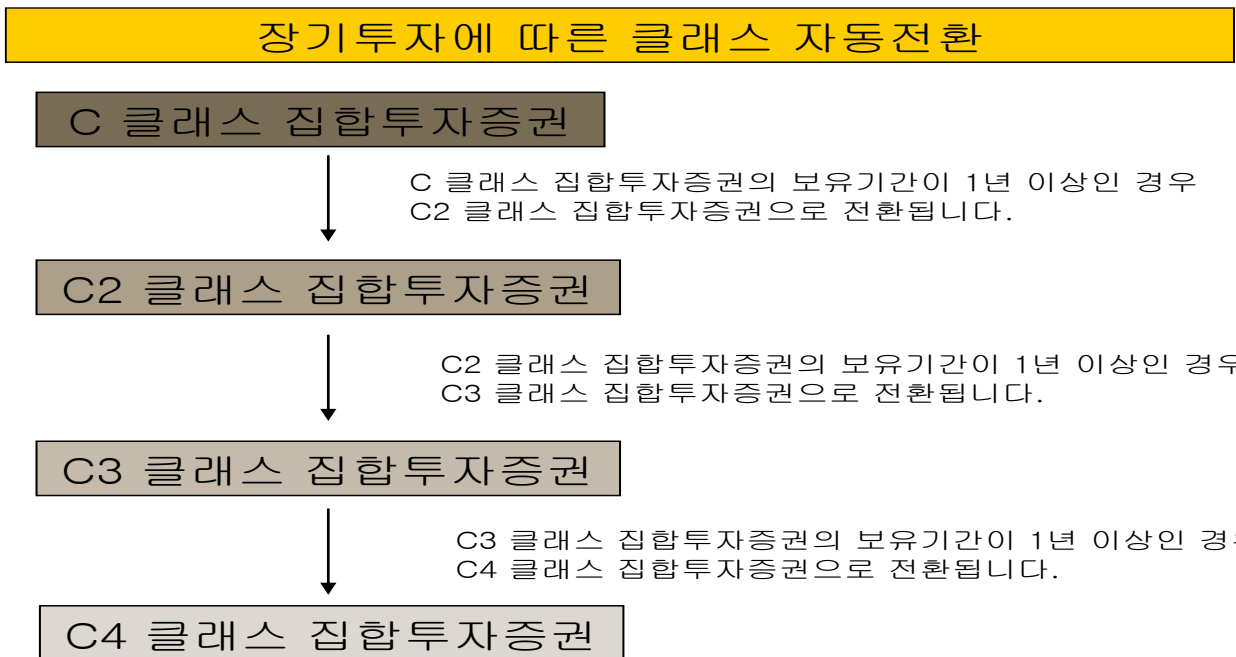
장기투자에 따른 클래스 자동전환

C 클래스 집합투자증권

C 클래스 집합투자증권의 보유기간이 1년 이상인 경우 C2 클래스 집합투자증권으로 전환됩니다.

C2 클래스 집합투자증권

C2 클래스 집합투자증권의 보유기간이 1년 이상인 경우 C3 클래스 집합투자증권으로 전환됩니다.

C3 클래스 집합투자증권

C3 클래스 집합투자증권의 보유기간이 1년 이상인 경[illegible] C4 클래스 집합투자증권으로 전환됩니다.

C4 클래스 집합투자증권